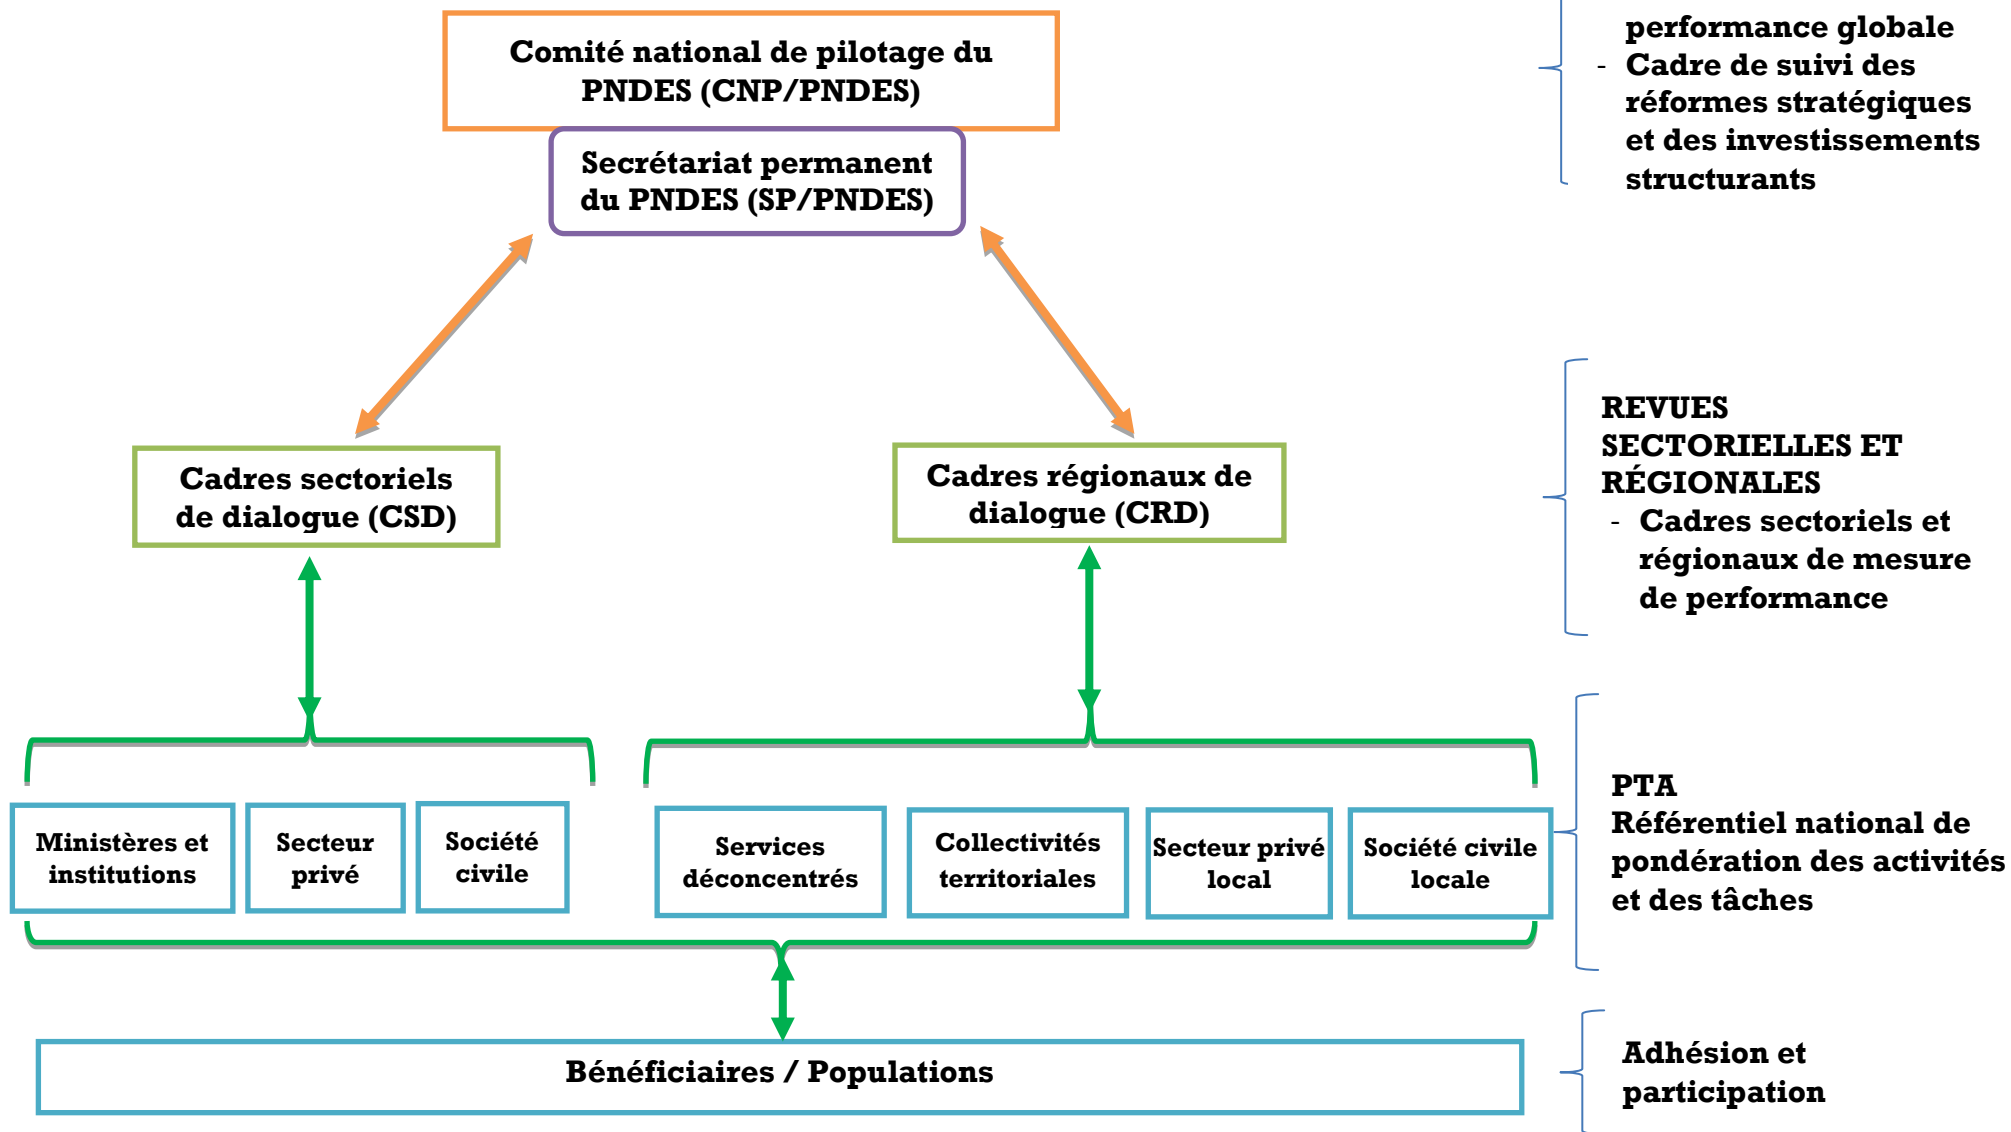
Comité national de pilotage du PNDES (CNP/PNDES)

Secrétariat permanent du PNDES (SP/PNDES)

performance globale
- Cadre de suivi des réformes stratégiques et des investissements structurants

Cadres sectoriels de dialogue (CSD)

Cadres régionaux de dialogue (CRD)

REVUES SECTORIELLES ET RÉGIONALES
- Cadres sectoriels et régionaux de mesure de performance

Ministères et institutions

Secteur privé

Société civile

Services déconcentrés

Collectivités territoriales

Secteur privé local

Société civile locale

PTA
Référentiel national de pondération des activités et des tâches

Bénéficiaires / Populations

Adhésion et participation